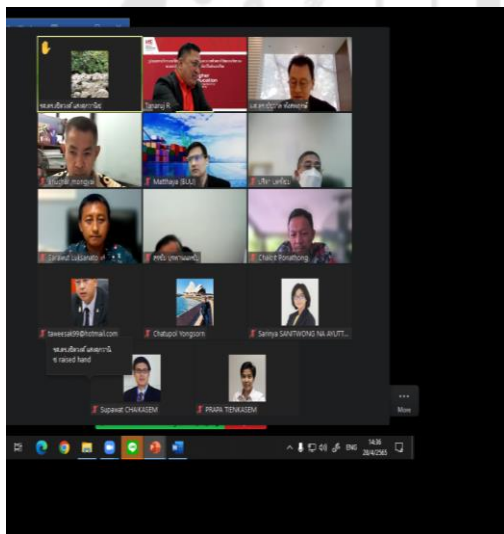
ผศ.ดร.เยือนอรี แสงสุภาวิชัย
Tanarut R.
รศ.ดร.ประวาส พังศพฤกษ์
Suphat Mongkol
Matthaya (BUU)
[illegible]
Eakkawut Lukkanatong
ศรชัย บุญหาญพงษ์
Chakrit Ponathong
taweesak99@hotmail.com
Chatupol Yongsorn
Sariya SANITWONG NA AYUTT...
ผศ.ดร.เยือนอรี แสงสุภาวิชัย raised hand
Supawat CHAIKASEM
PRAPA TIENKASEM
More
ENG 14:36 28/4/2565